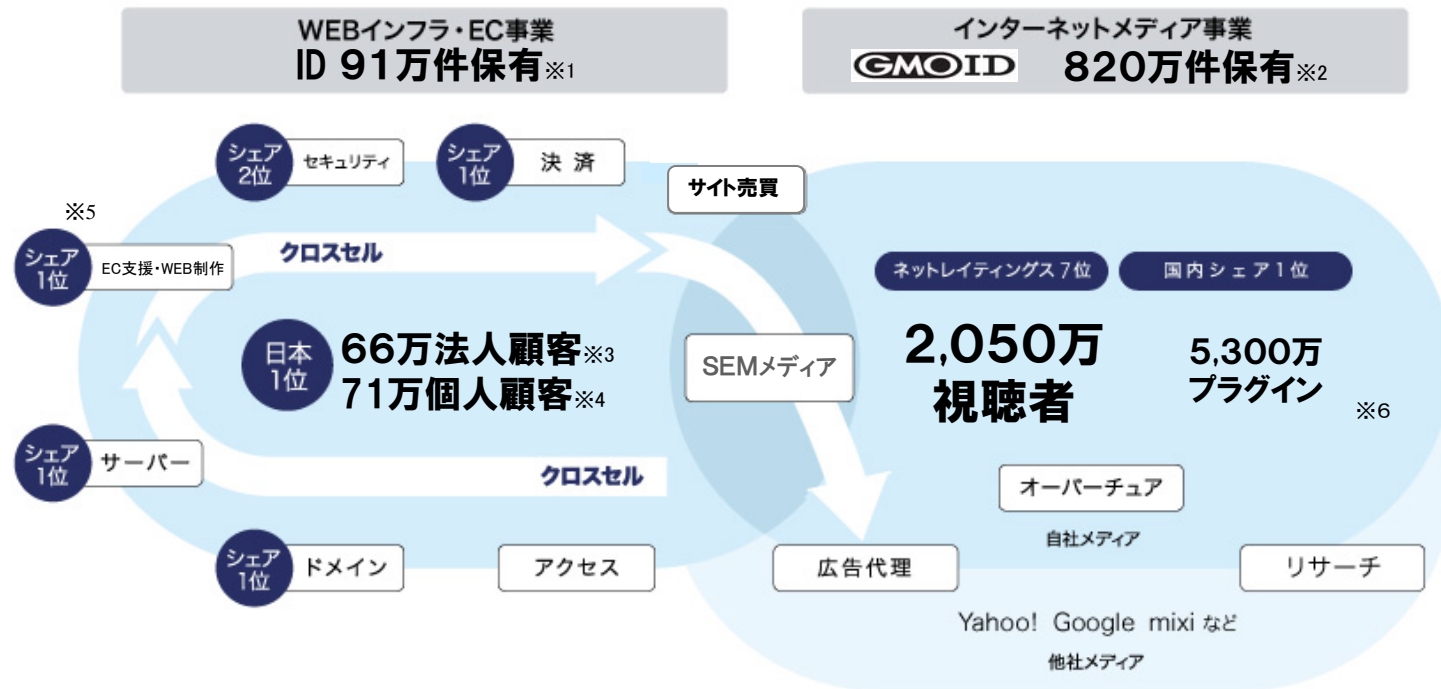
WEBインフラ・EC事業
ID 91万件保有※1

インターネットメディア事業
GMOID 820万件保有※2

シェア2位 セキュリティ

シェア1位 決済

サイト売買

※5

シェア1位 EC支援・WEB制作

クロスセル

ネットレイティングス7位

国内シェア1位

日本1位 66万法人顧客※3
71万個人顧客※4

SEMメディア

2,050万
視聴者

5,300万
プラグイン

※6

シェア1位 サーバー

クロスセル

オーバーチュア

自社メディア

シェア1位 ドメイン

アクセス

広告代理

リサーチ

Yahoo! Google mixi など
他社メディア